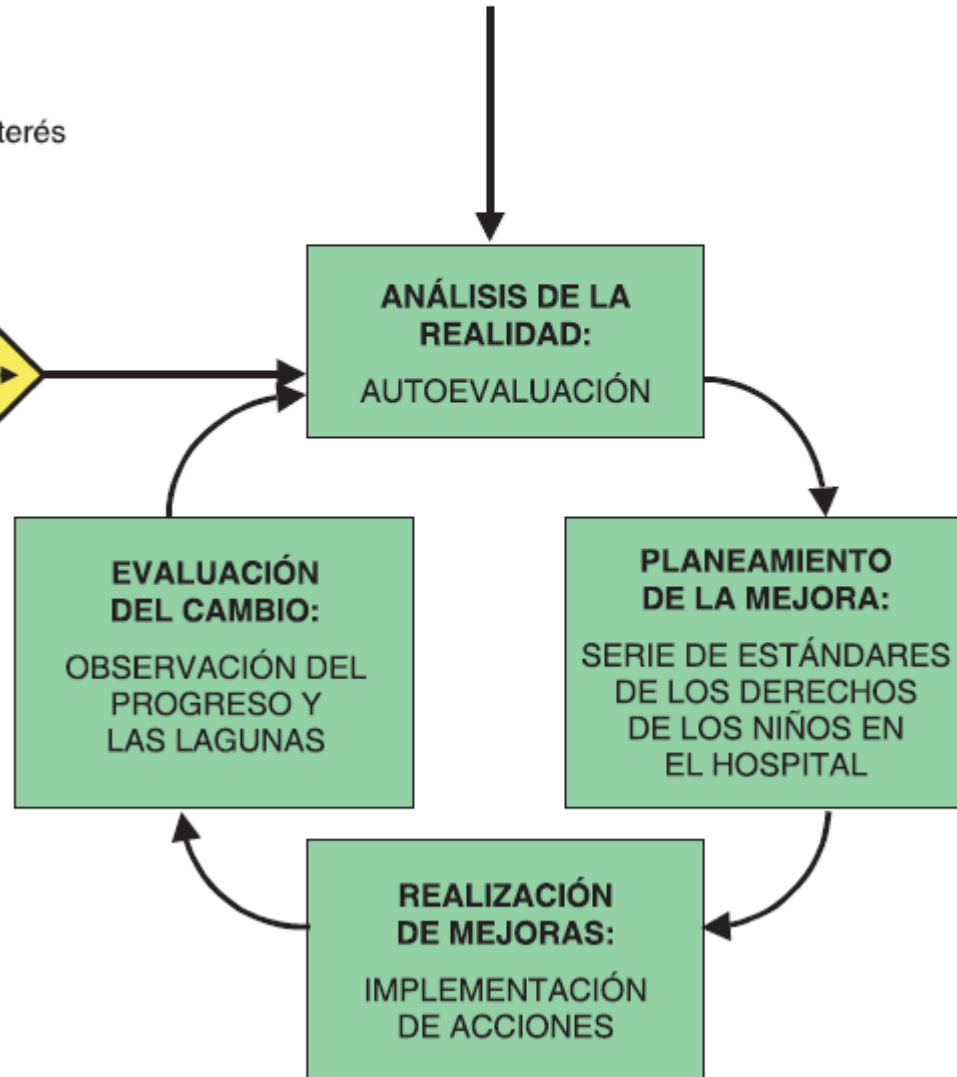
terés

ANÁLISIS DE LA REALIDAD:

AUTOEVALUACIÓN

PLANEAMIENTO DE LA MEJORA:

SERIE DE ESTÁNDARES DE LOS DERECHOS DE LOS NIÑOS EN EL HOSPITAL

REALIZACIÓN DE MEJORAS:

IMPLEMENTACIÓN DE ACCIONES

EVALUACIÓN DEL CAMBIO:

OBSERVACIÓN DEL PROGRESO Y LAS LAGUNAS